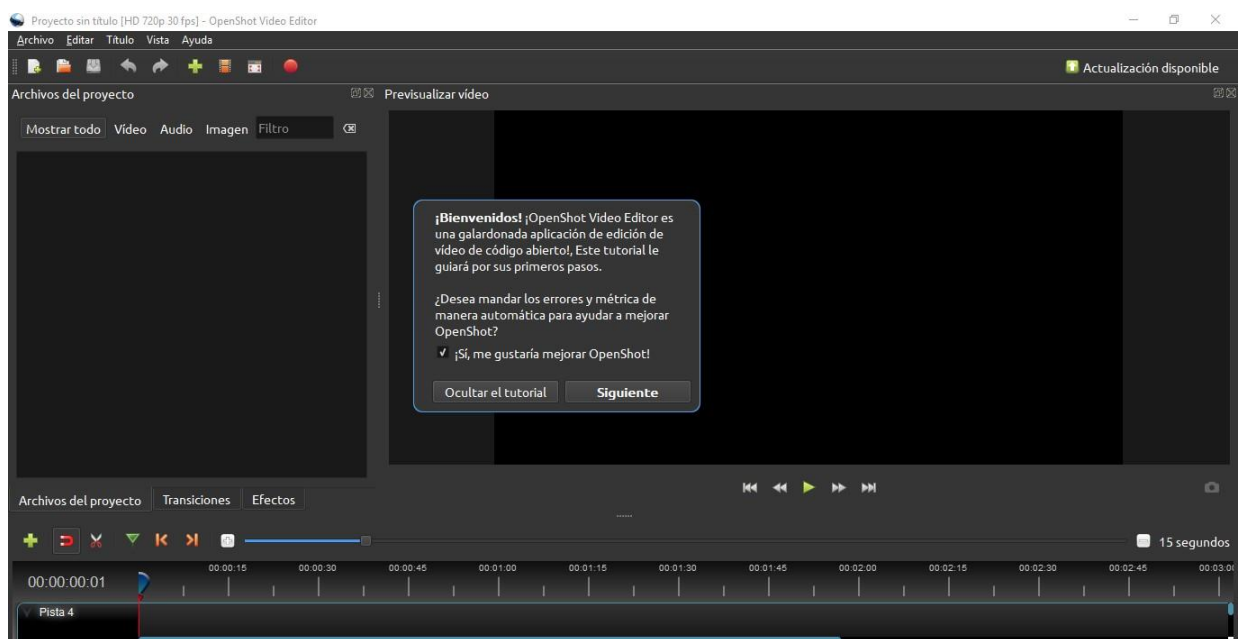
Proyecto sin título [HD 720p 30 fps] - OpenShot Video Editor

Archivo Editar Título Vista Ayuda

Actualización disponible

Archivos del proyecto

Previsualizar vídeo

Mostrar todo Vídeo Audio Imagen Filtro

**¡Bienvenidos!** ¡OpenShot Video Editor es una galardonada aplicación de edición de vídeo de código abierto!, Este tutorial le guiará por sus primeros pasos.

¿Desea mandar los errores y métrica de manera automática para ayudar a mejorar OpenShot?

✔ ¡Sí, me gustaría mejorar OpenShot!

Ocultar el tutorial | **Siguiente**

Archivos del proyecto Transiciones Efectos

15 segundos

00:00:00:01

00:00:15 00:00:30 00:00:45 00:01:00 00:01:15 00:01:30 00:01:45 00:02:00 00:02:15 00:02:30 00:02:45 00:03:0

Pista 4